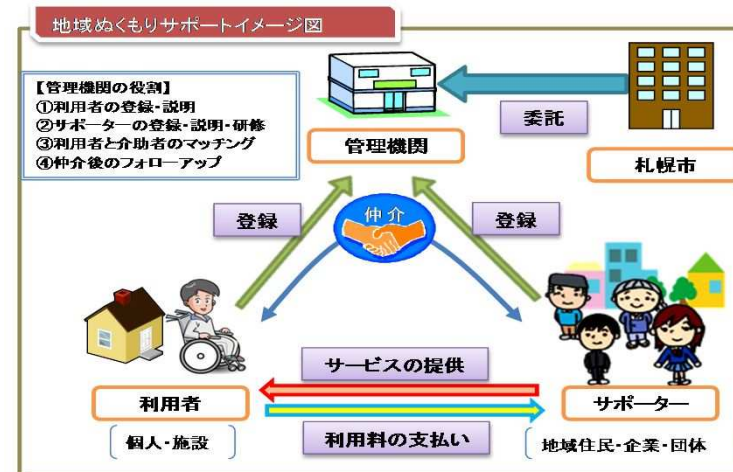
地域ぬくもりサポートイメージ図

【管理機関の役割】
①利用者の登録・説明
②サポーターの登録・説明・研修
③利用者と介助者のマッチング
④仲介後のフォローアップ

管理機関

委託

札幌市

登録

仲介

登録

サービスの提供

利用者

個人・施設

利用料の支払い

サポーター

地域住民・企業・団体